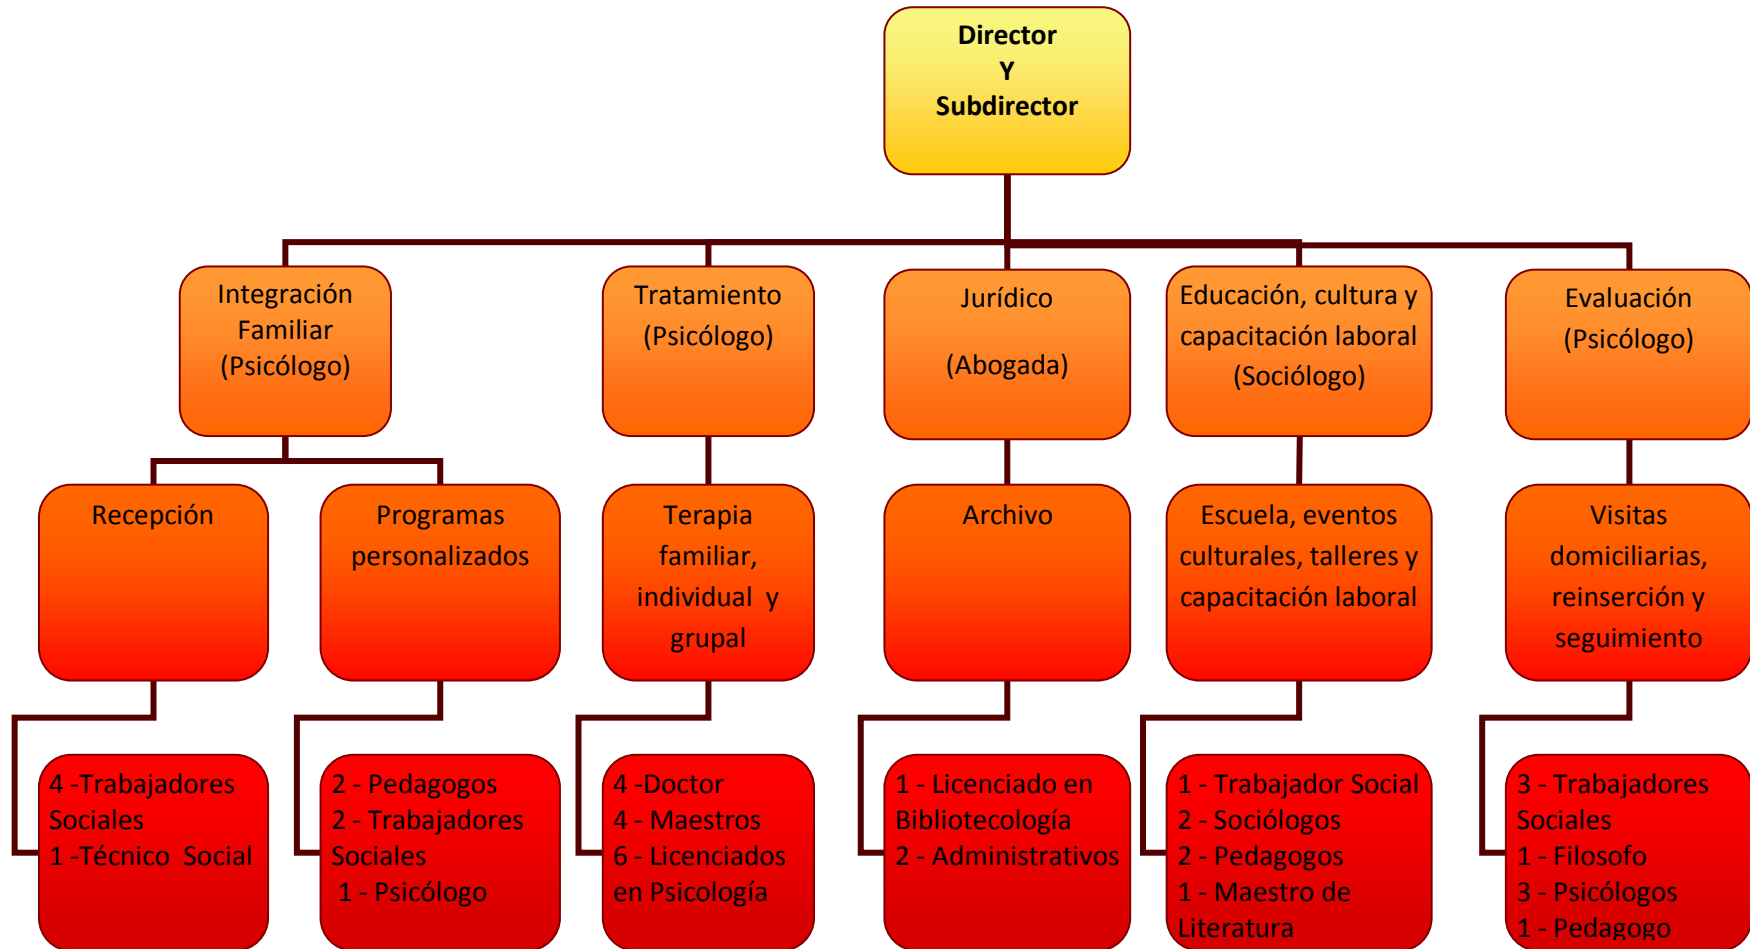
Director
Y
Subdirector

Integración Familiar
(Psicólogo)

Tratamiento
(Psicólogo)

Jurídico

(Abogada)

Educación, cultura y capacitación laboral
(Sociólogo)

Evaluación
(Psicólogo)

Recepción

Programas personalizados

Terapia familiar, individual y grupal

Archivo

Escuela, eventos culturales, talleres y capacitación laboral

Visitas domiciliarias, reinserción y seguimiento

4 -Trabajadores Sociales
1 -Técnico Social

2 - Pedagogos
2 - Trabajadores Sociales
1 - Psicólogo

4 -Doctor
4 - Maestros
6 - Licenciados en Psicología

1 - Licenciado en Bibliotecología
2 - Administrativos

1 - Trabajador Social
2 - Sociólogos
2 - Pedagogos
1 - Maestro de Literatura

3 - Trabajadores Sociales
1 - Filosofo
3 - Psicólogos
1 - Pedagogo